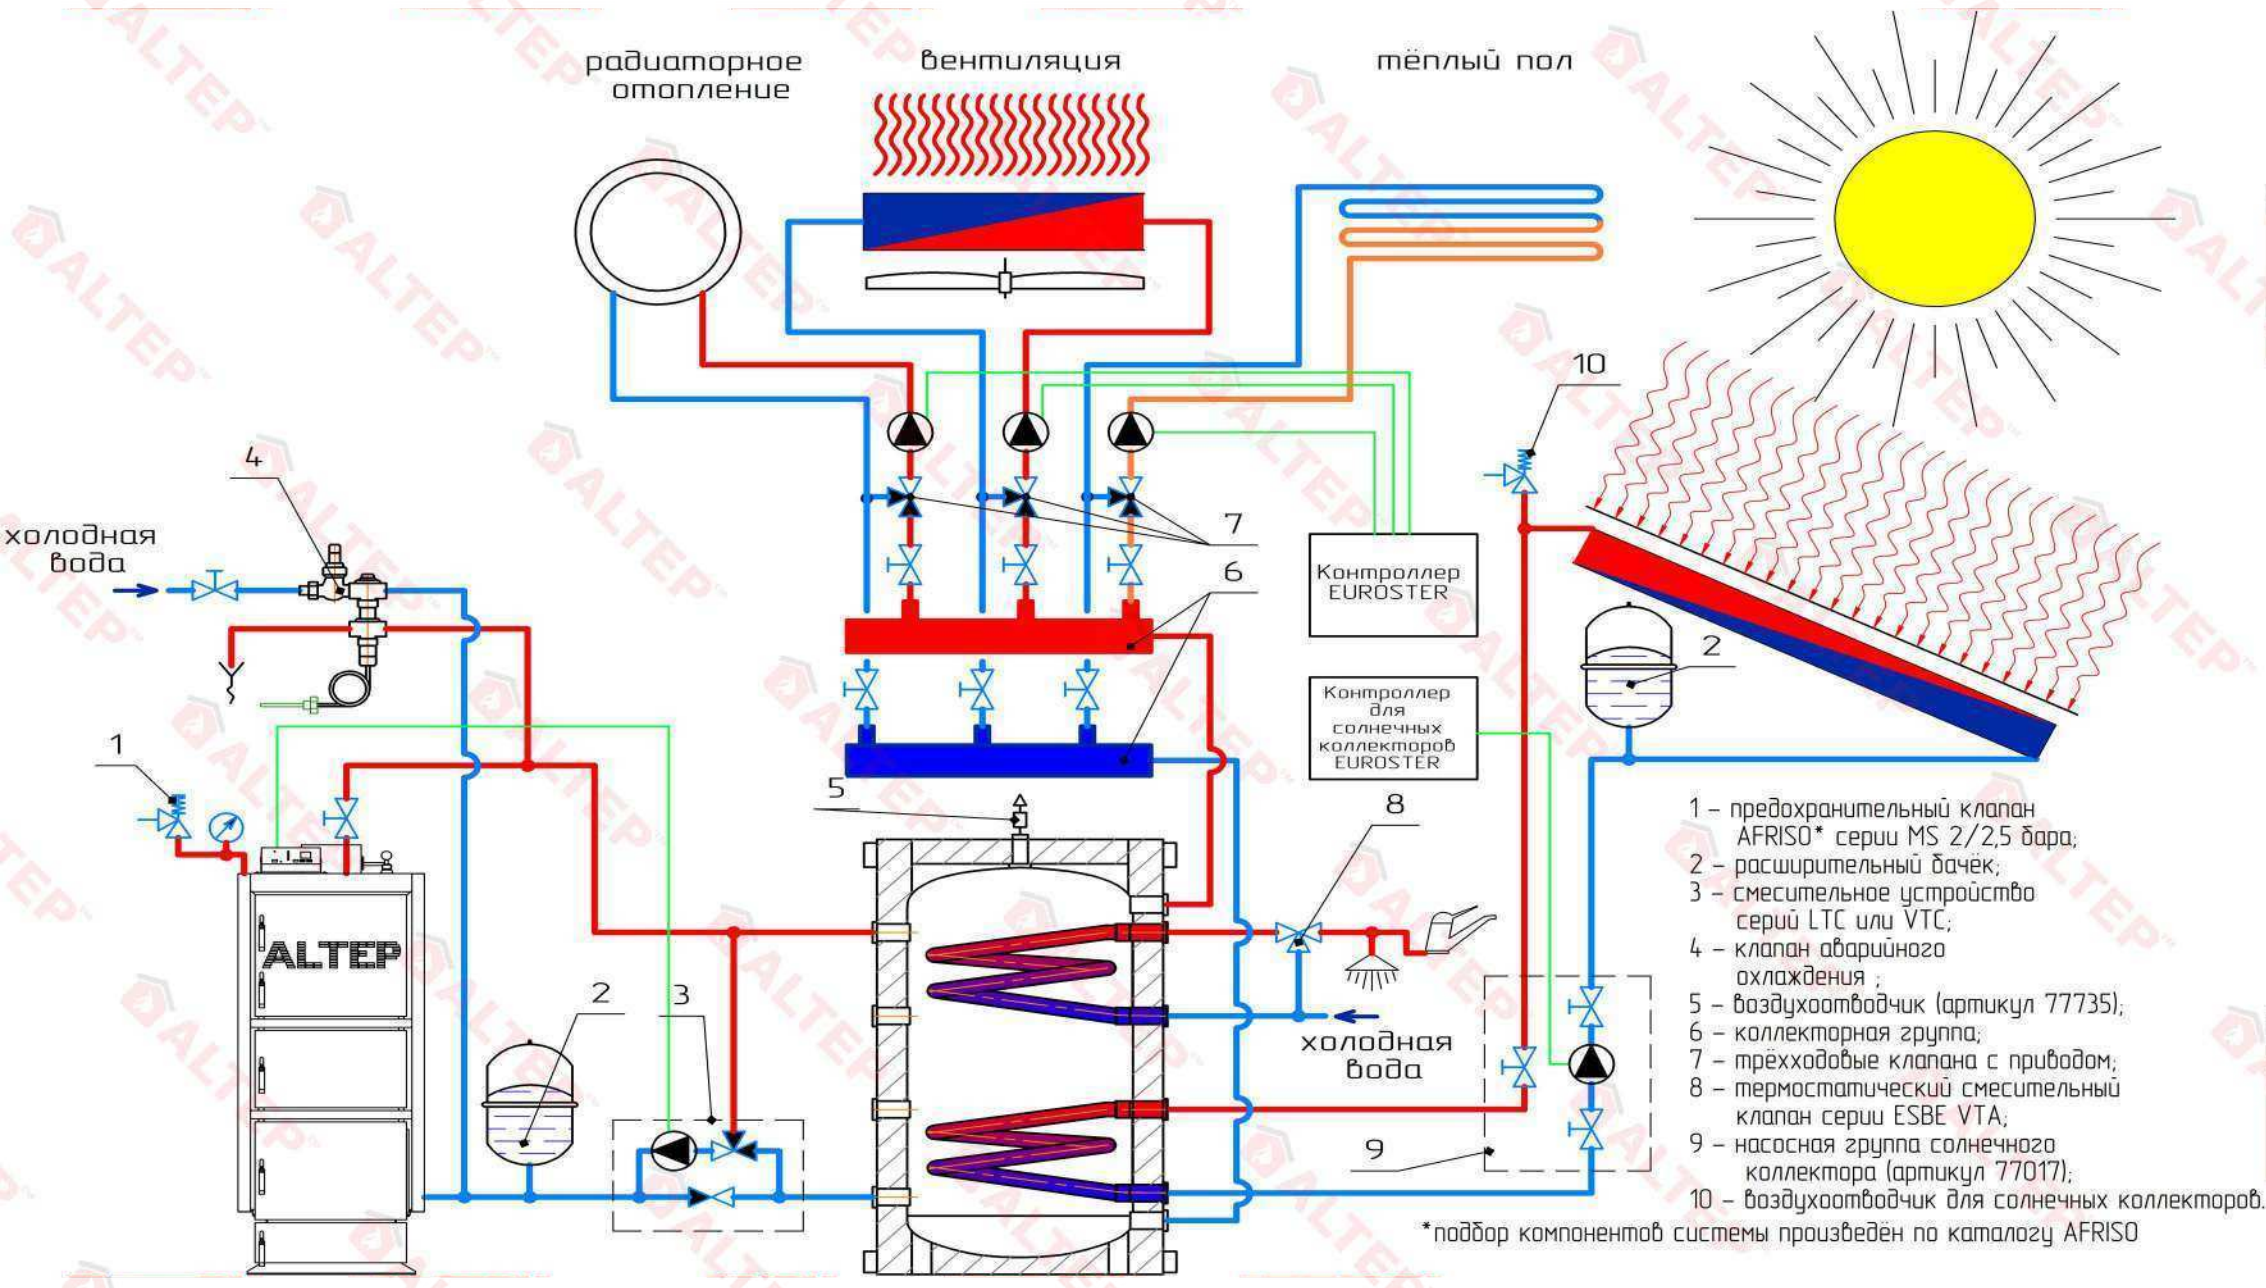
радиаторное отопление

вентиляция

тёплый пол

10

4

холодная вода

7

6

Контроллер EUROSTER

2

Контроллер для солнечных коллекторов EUROSTER

1

5

8

ALTEP

2

3

холодная вода

9

1 – предохранительный клапан AFRISO* серии MS 2/2,5 бара;
2 – расширительный бачёк;
3 – смесительное устройство серий LTC или VTC;
4 – клапан аварийного охлаждения ;
5 – воздухоотводчик (артикул 77735);
6 – коллекторная группа;
7 – трёхходовые клапана с приводом;
8 – термостатический смесительный клапан серии ESBE VTA;
9 – насосная группа солнечного коллектора (артикул 77017);
10 – воздухоотводчик для солнечных коллекторов.
*подбор компонентов системы произведён по каталогу AFRISO